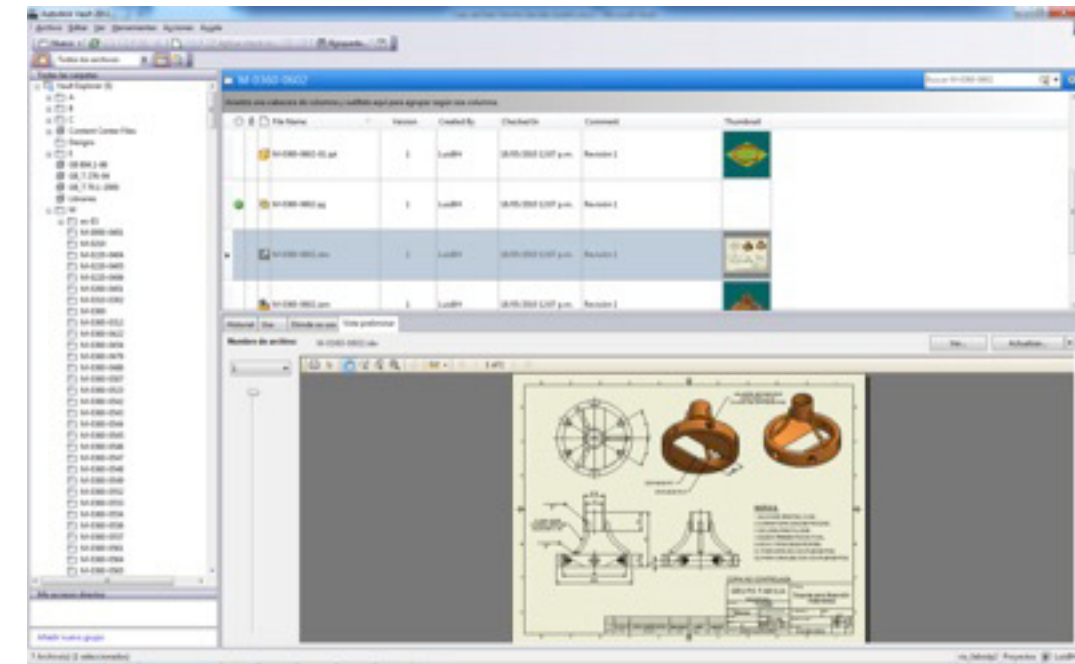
Autodesk Vault 2011

Archivo Editar Ver Herramientas Acciones Ayuda

Nuevo | Agrupado

Todos los archivos

Todas las carpetas

Vault Explorer

Content Center Files

Designs

Libraries

M-0360-0602

Arrastre una cabecera de columna y suéltela aquí para agrupar según esa columna.

| File Name | Version | Created By | Checked In | Comment | Thumbnail |
|---|---|---|---|---|---|
| M-0360-0602-01.ipt | 1 | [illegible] | 18/05/2010 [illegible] p.m. | Revisión 1 | |
| M-0360-0602.iaj | 1 | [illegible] | 18/05/2010 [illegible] p.m. | Revisión 1 | |
| M-0360-0602.idw | 1 | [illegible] | 18/05/2010 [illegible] p.m. | Revisión 1 | |
| M-0360-0602.ipm | 1 | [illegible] | 18/05/2010 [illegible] p.m. | Revisión 1 | |

Historial | Uso | Dónde se usa | Vista preliminar

Nombre de archivo: M-0360-0602.idw

Ver... | Actualizar...

Mis accesos directos

Añadir nuevo grupo

1 Archivo(s) (1 seleccionados)

Proyectos